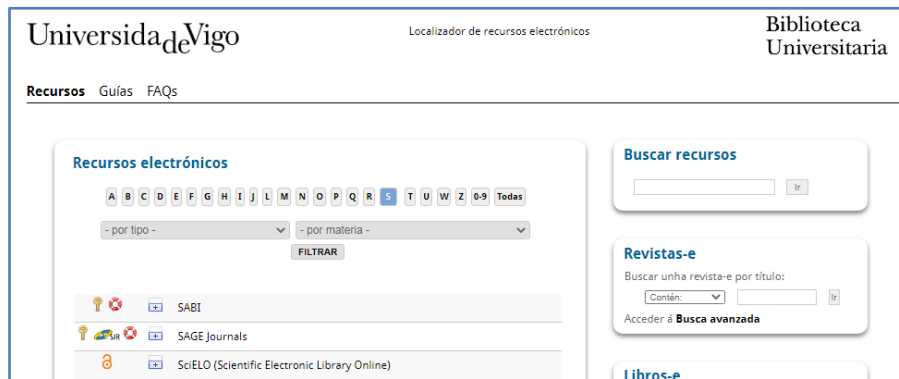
UniversidadeVigo

Localizador de recursos electrónicos

Biblioteca Universitaria

Recursos Guías FAQs

Recursos electrónicos

A B C D E F G H I J L M N O P Q R S T U W Z 0-9 Todas

- por tipo -
- por materia -
FILTRAR

SABI

SIR

SAGE Journals

SciELO (Scientific Electronic Library Online)

Buscar recursos

Ir

Revistas-e

Buscar unha revista-e por título:

Contén:

Ir

Acceder á Busca avanzada

Libros-e